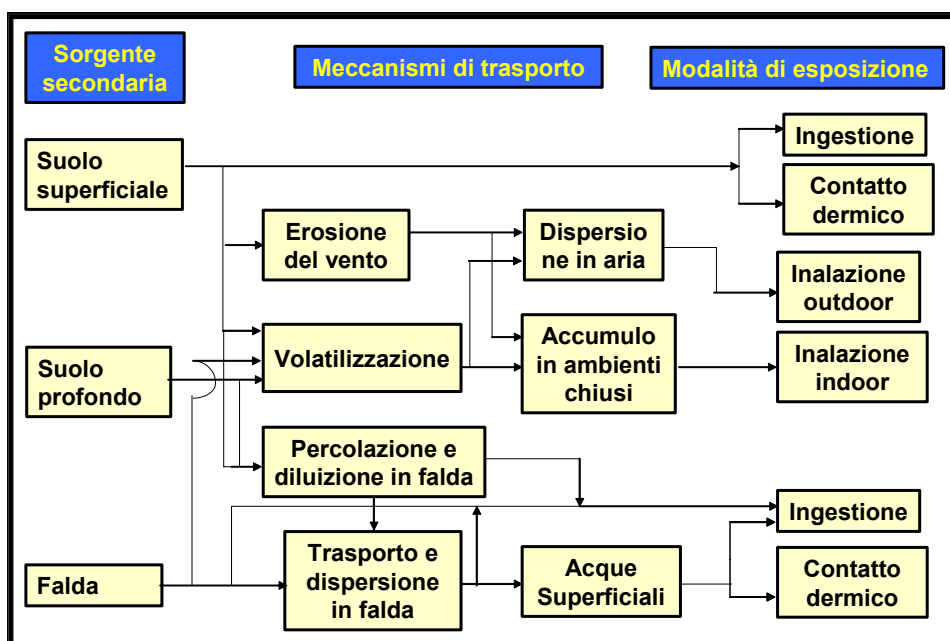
Sorgente secondaria

Meccanismi di trasporto

Modalità di esposizione

Suolo superficiale

Ingestione

Contatto dermico

Erosione del vento

Dispersio ne in aria

Inalazione outdoor

Suolo profondo

Volatilizzazione

Accumulo in ambienti chiusi

Inalazione indoor

Percolazione e diluizione in falda

Ingestione

Falda

Trasporto e dispersione in falda

Acque Superficiali

Contatto dermico